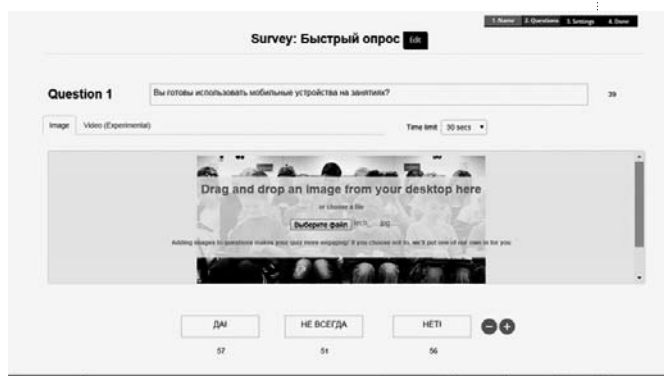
1. Name 2. Questions 3. Settings 4. Done

Survey: Быстрый опрос Edit

Question 1

Вы готовы использовать мобильные устройства на занятиях?

39

Image Video (Experimental)

Time limit 30 secs

Drag and drop an image from your desktop here

or choose a file

Выберите файл tech....jpg

Adding images to questions makes your quiz more engaging! If you choose not to, we'll put one of our own in for you

ДА!

57

НЕ ВСЕГДА

51

НЕТ!

56